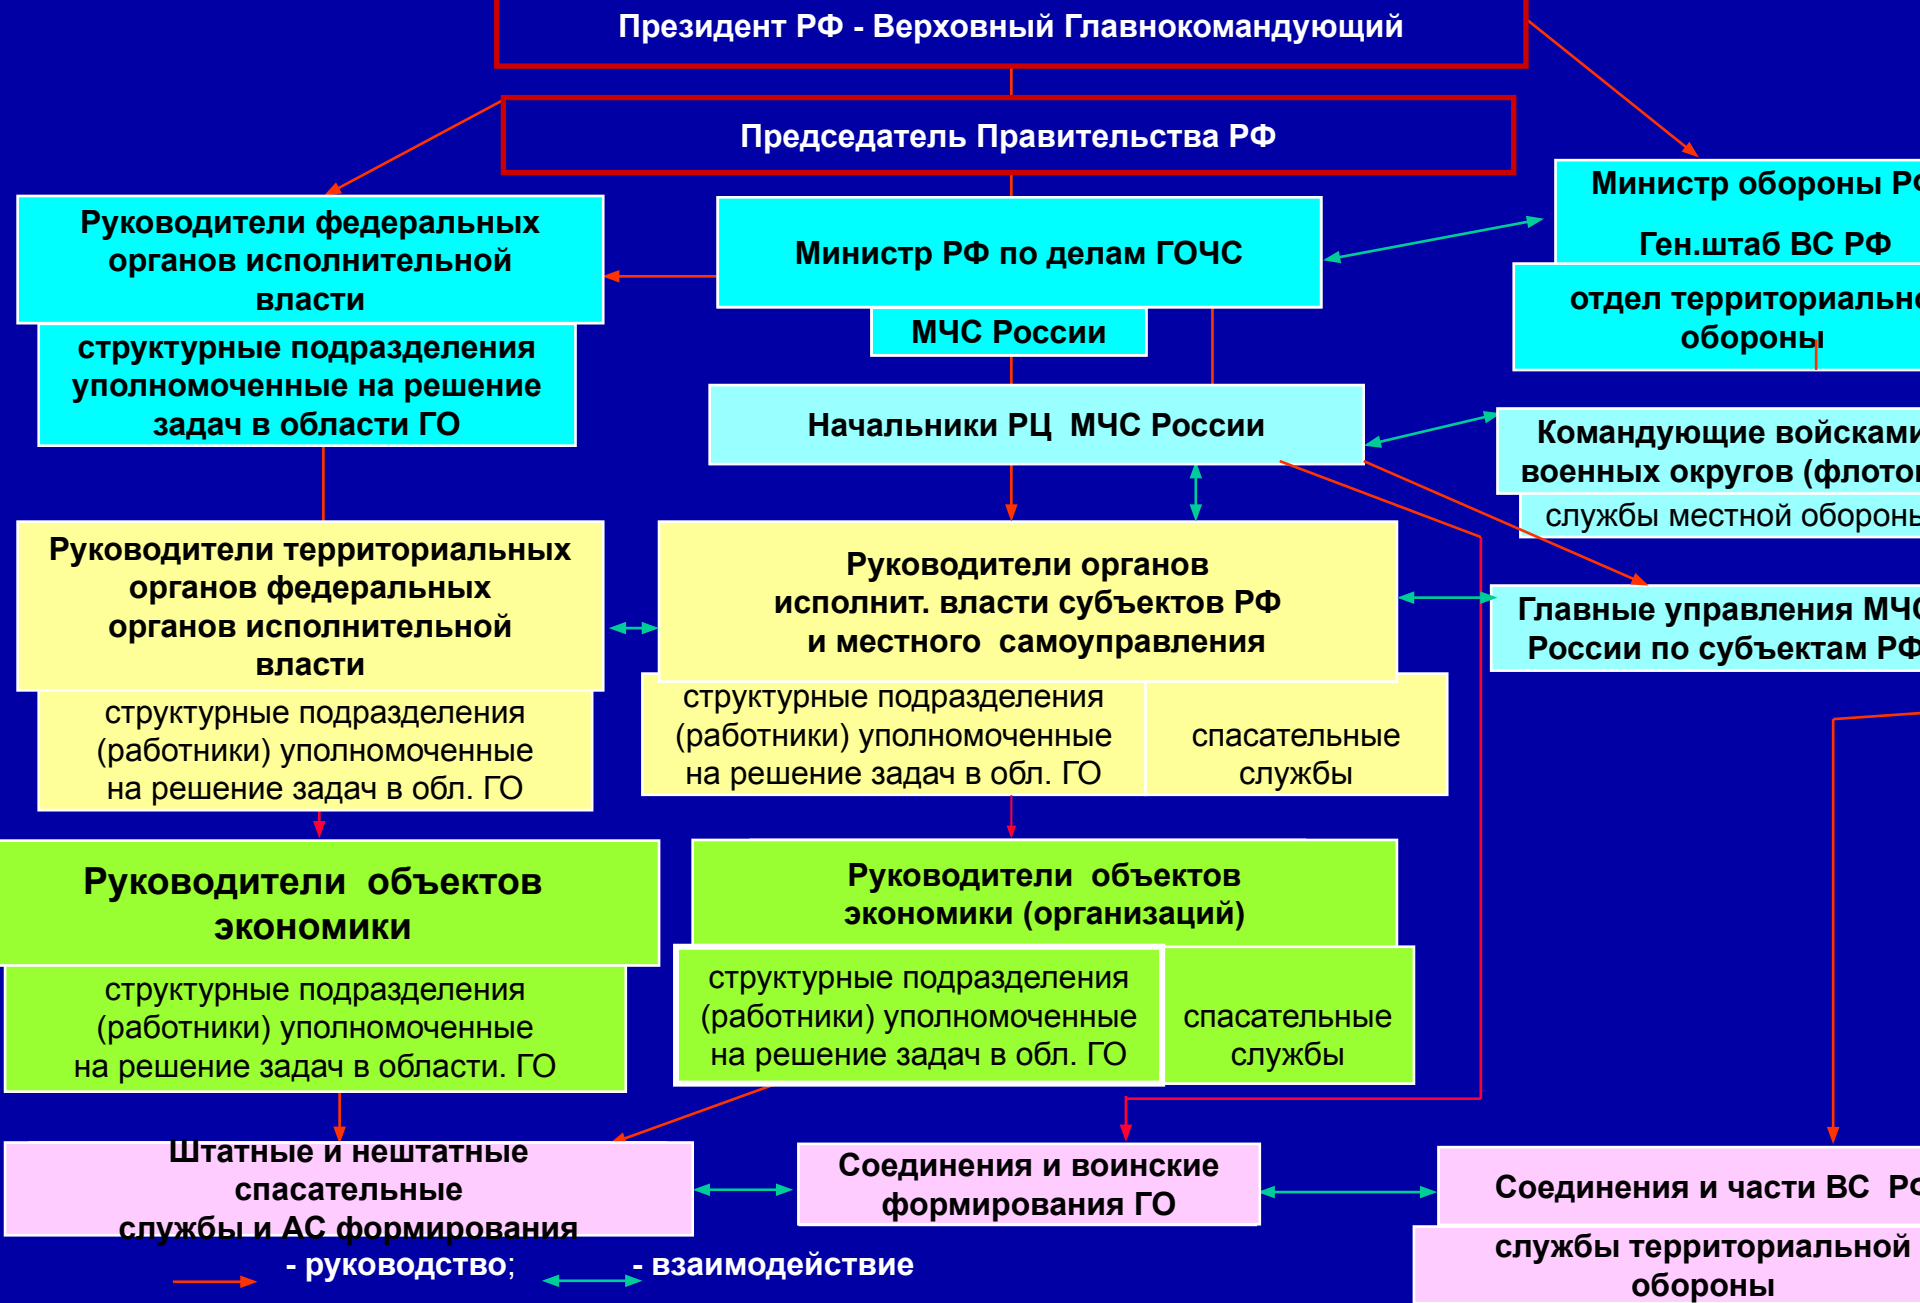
Президент РФ - Верховный Главнокомандующий

Председатель Правительства РФ

Руководители федеральных органов исполнительной власти

структурные подразделения уполномоченные на решение задач в области ГО

Министр РФ по делам ГОЧС

МЧС России

Министр обороны Р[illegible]

Ген.штаб ВС РФ

отдел территориальн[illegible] обороны

Начальники РЦ МЧС России

Командующие войскам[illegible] военных округов (флото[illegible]

службы местной оборон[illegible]

Руководители территориальных органов федеральных органов исполнительной власти

структурные подразделения (работники) уполномоченные на решение задач в обл. ГО

Руководители органов исполнит. власти субъектов РФ и местного самоуправления

структурные подразделения (работники) уполномоченные на решение задач в обл. ГО

спасательные службы

Главные управления МЧ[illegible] России по субъектам Р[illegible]

Руководители объектов экономики

структурные подразделения (работники) уполномоченные на решение задач в области. ГО

Руководители объектов экономики (организаций)

структурные подразделения (работники) уполномоченные на решение задач в обл. ГО

спасательные службы

Штатные и нештатные спасательные службы и АС формирования

Соединения и воинские формирования ГО

Соединения и части ВС Р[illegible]

службы территориальной обороны

- руководство;

- взаимодействие